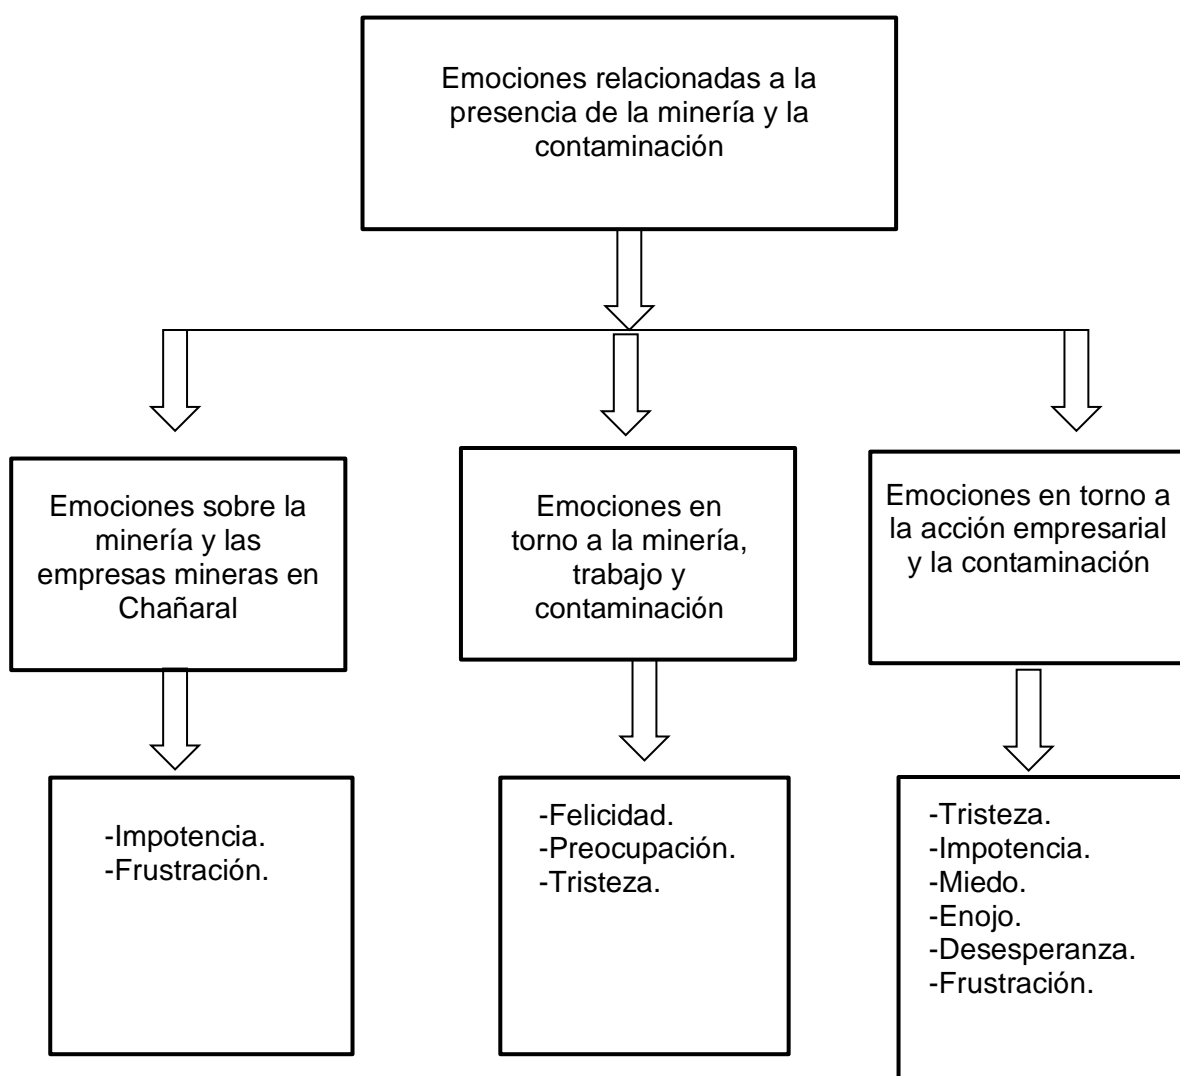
Emociones relacionadas a la presencia de la minería y la contaminación

Emociones sobre la minería y las empresas mineras en Chañaral

-Impotencia.
-Frustración.

Emociones en torno a la minería, trabajo y contaminación

-Felicidad.
-Preocupación.
-Tristeza.

Emociones en torno a la acción empresarial y la contaminación

-Tristeza.
-Impotencia.
-Miedo.
-Enojo.
-Desesperanza.
-Frustración.